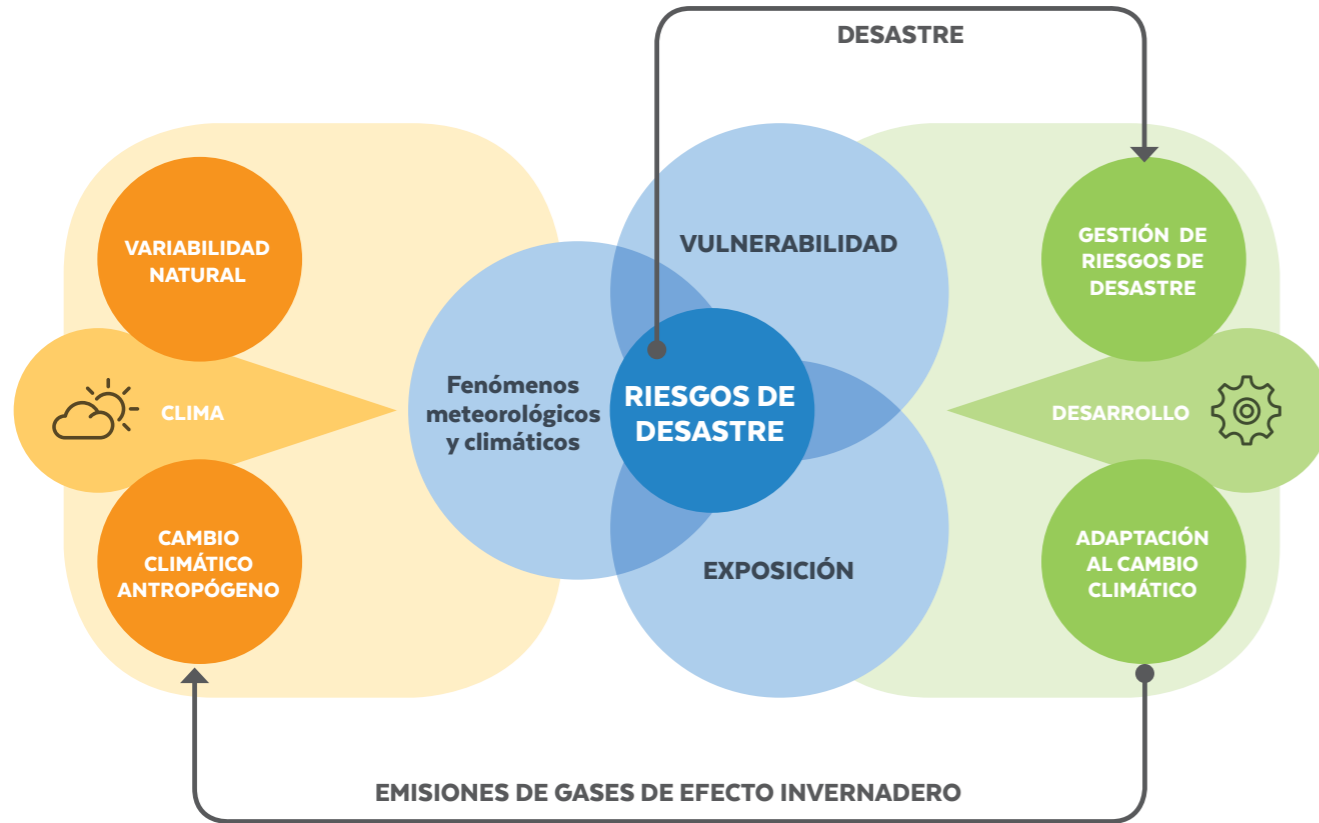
DESASTRE

VARIABILIDAD NATURAL

CLIMA

CAMBIO CLIMÁTICO ANTROPÓGENO

Fenómenos meteorológicos y climáticos

VULNERABILIDAD

RIESGOS DE DESASTRE

EXPOSICIÓN

GESTIÓN DE RIESGOS DE DESASTRE

DESARROLLO

ADAPTACIÓN AL CAMBIO CLIMÁTICO

EMISIONES DE GASES DE EFECTO INVERNADERO